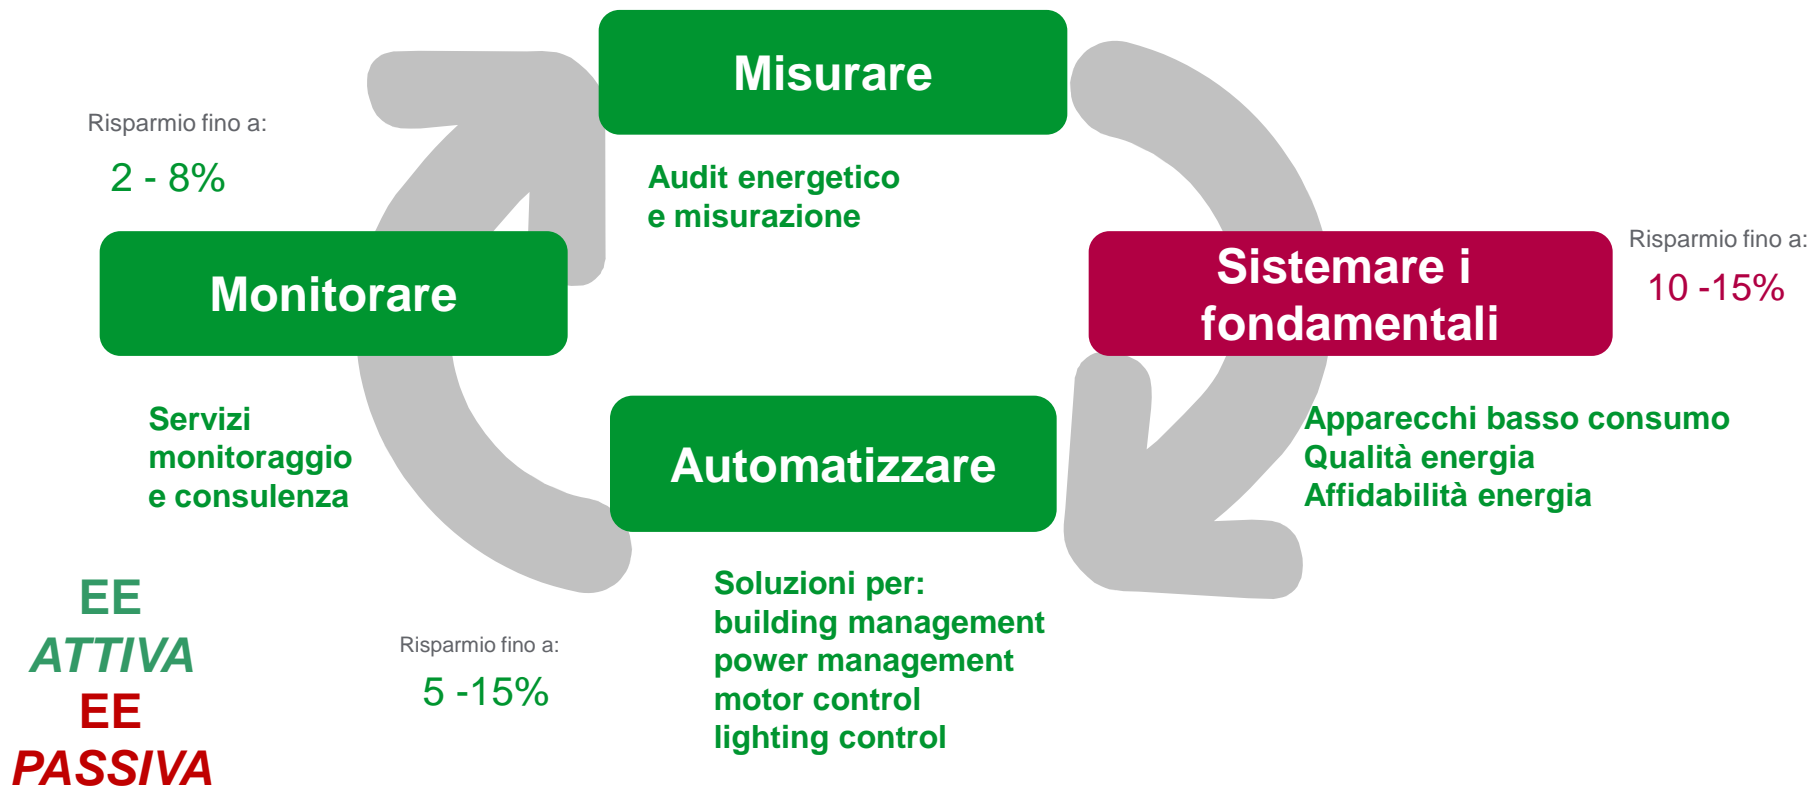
Misurare

Audit energetico
e misurazione

Risparmio fino a:
2 - 8%

Monitorare

Servizi
monitoraggio
e consulenza

Sistemare i fondamentali

Risparmio fino a:
10 -15%

Apparecchi basso consumo
Qualità energia
Affidabilità energia

Automatizzare

Soluzioni per:
building management
power management
motor control
lighting control

Risparmio fino a:
5 -15%

EE
ATTIVA
EE
PASSIVA